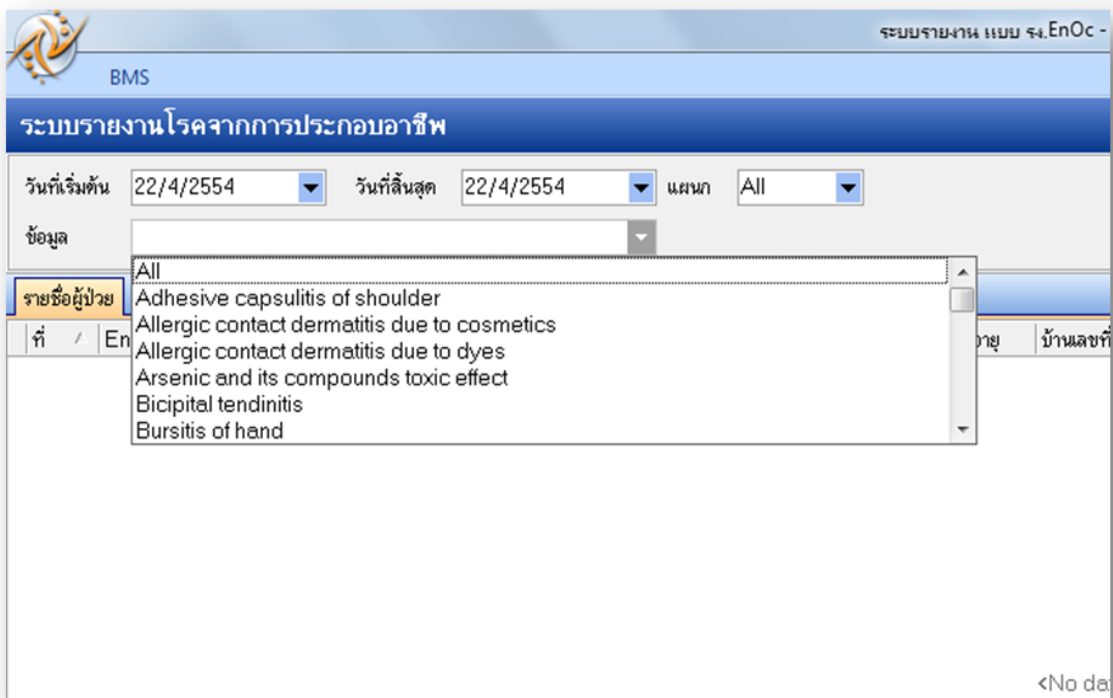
ระบบรายงาน แบบ รง.EnOc -

BMS

ระบบรายงานโรคจากการประกอบอาชีพ

วันที่เริ่มต้น 22/4/2554 วันที่สิ้นสุด 22/4/2554 แผนก All

ข้อมูล

All
Adhesive capsulitis of shoulder
Allergic contact dermatitis due to cosmetics
Allergic contact dermatitis due to dyes
Arsenic and its compounds toxic effect
Bicipital tendinitis
Bursitis of hand

รายชื่อผู้ป่วย

ที่ En

าย บ้านเลขที่

<No da